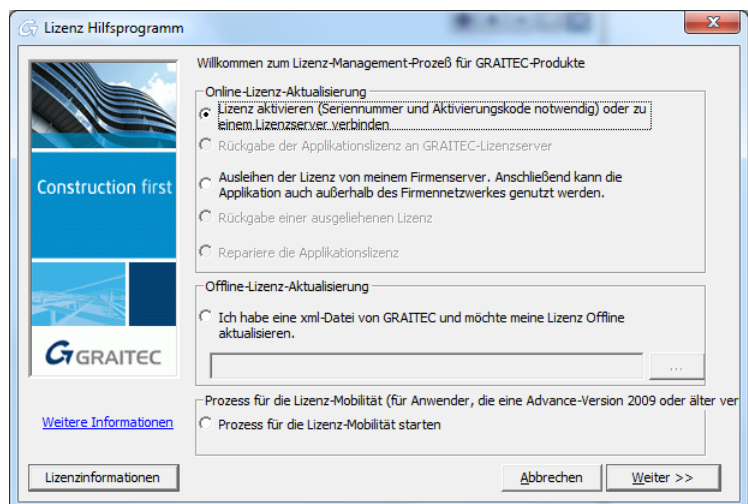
Lizenz Hilfsprogramm

Willkommen zum Lizenz-Management-Prozeß für GRAITEC-Produkte

Construction first

GRAITEC

Online-Lizenz-Aktualisierung

Lizenz aktivieren (Seriennummer und Aktivierungskode notwendig) oder zu einem Lizenzserver verbinden

Rückgabe der Applikationslizenz an GRAITEC-Lizenzserver

Ausleihen der Lizenz von meinem Firmenserver. Anschließend kann die Applikation auch außerhalb des Firmennetzwerkes genutzt werden.

Rückgabe einer ausgeliehenen Lizenz

Repariere die Applikationslizenz

Offline-Lizenz-Aktualisierung

Ich habe eine xml-Datei von GRAITEC und möchte meine Lizenz Offline aktualisieren.

...

Weitere Informationen

Prozess für die Lizenz-Mobilität (für Anwender, die eine Advance-Version 2009 oder älter ver

Prozess für die Lizenz-Mobilität starten

Lizenzinformationen

Abbrechen

Weiter >>